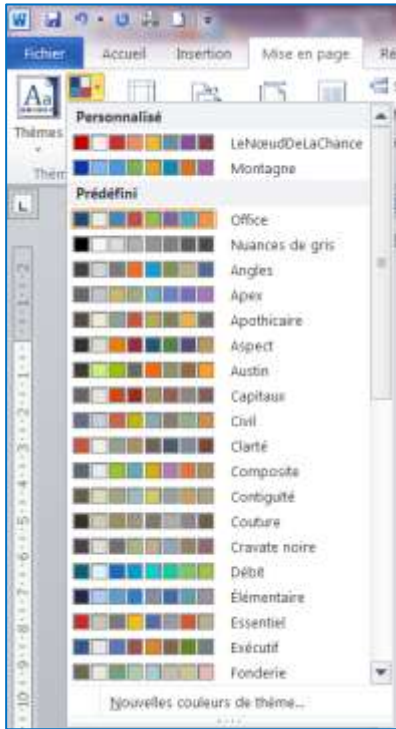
Fichier
Accueil
Insertion
Mise en page
Ré

Thèmes
Thèm

Personnalisé
LeNœudDeLaChance
Montagne
Prédéfini
Office
Nuances de gris
Angles
Apex
Apothicaire
Aspect
Austin
Capitaux
Civil
Clarté
Composite
Contiguïté
Couture
Cravate noire
Débit
Élémentaire
Essentiel
Exécutif
Fonderie
Nouvelles couleurs de thème...